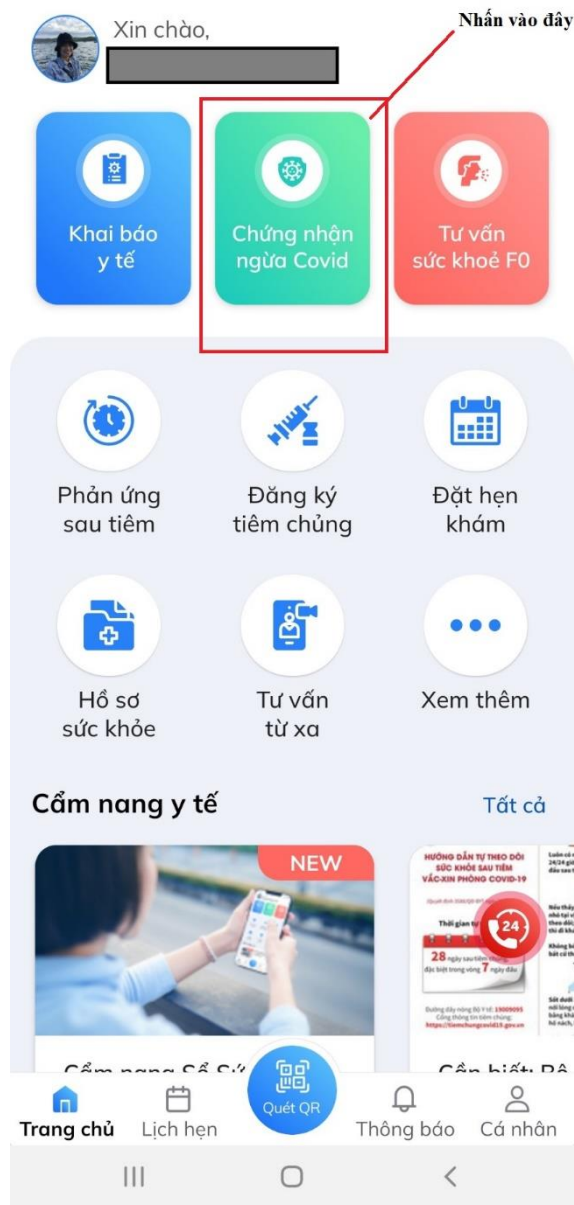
Xin chào,

Nhấn vào đây

Khai báo y tế

Chứng nhận ngừa Covid

Tư vấn sức khoẻ F0

Phản ứng sau tiêm

Đăng ký tiêm chủng

Đặt hẹn khám

Hồ sơ sức khỏe

Tư vấn từ xa

Xem thêm

Cẩm nang y tế

Tất cả

NEW

HƯỚNG DẪN TỰ THEO DÕI SỨC KHỎE SAU TIÊM VẮC-XIN PHÒNG COVID-19

Thời gian t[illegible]

28 ngày sau tiêm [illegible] đặc biệt trong vòng 7 ngày đầu

24

Cẩm nang Sổ Sứ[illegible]

Cần biết: Rê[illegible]

Trang chủ

Lịch hẹn

Quét QR

Thông báo

Cá nhân